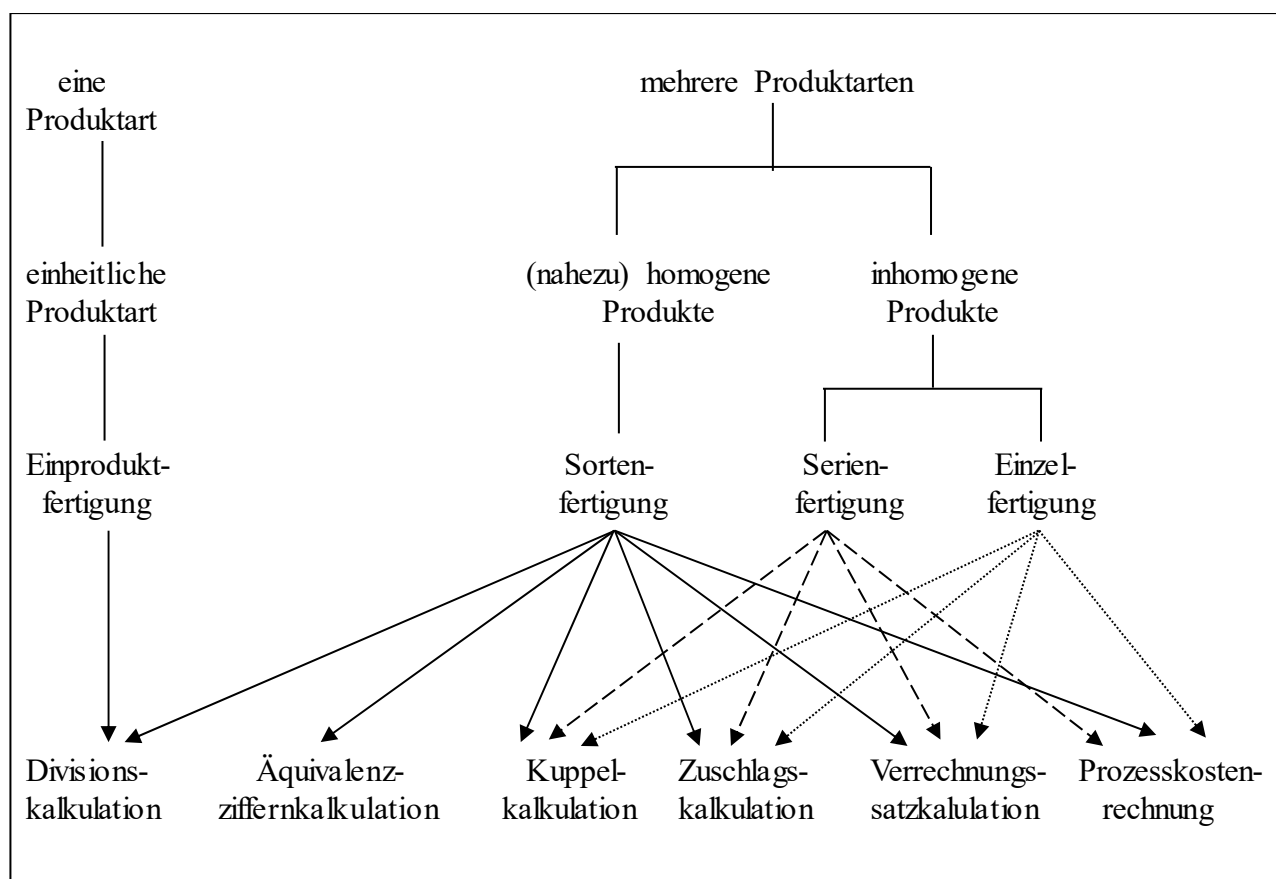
eine Produktart

mehrere Produktarten

einheitliche Produktart

(nahezu) homogene Produkte

inhomogene Produkte

Einproduktfertigung

Sortenfertigung

Serienfertigung

Einzelfertigung

Divisionskalkulation

Äquivalenzziffernkalkulation

Kuppelkalkulation

Zuschlagskalkulation

Verrechnungssatzkalulation

Prozesskostenrechnung